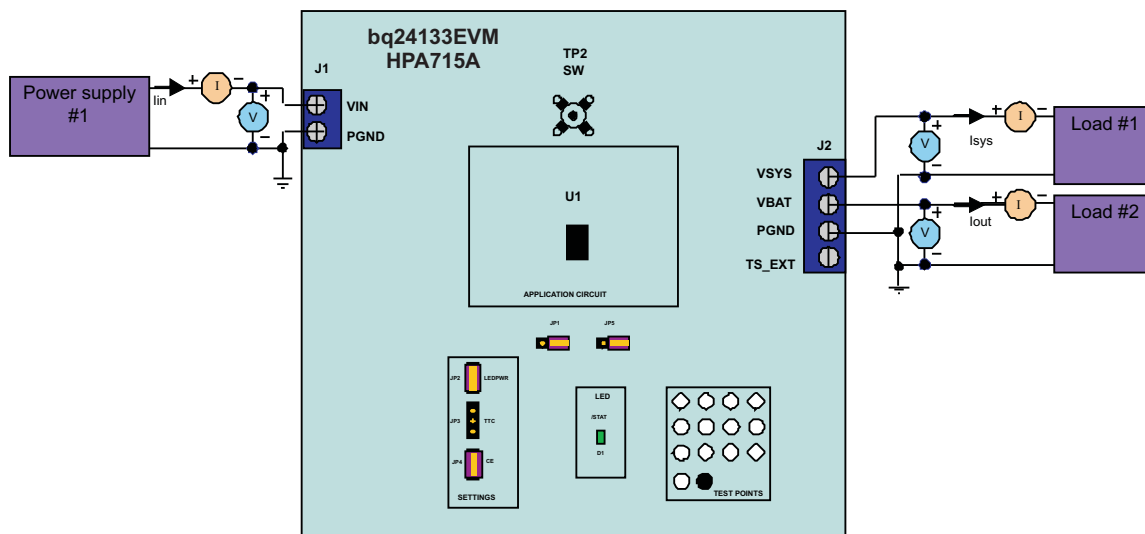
Power supply #1

Iin

+ I −

+ V −

J1

VIN

PGND

bq24133EVM
HPA715A

TP2
SW

U1

APPLICATION CIRCUIT

JP1

JP5

JP2 LEDPWR

JP3 TTC

JP4 CE

SETTINGS

LED

/STAT

D1

TEST POINTS

J2

VSYS

VBAT

PGND

TS_EXT

+ V −

Isys

+ I −

Load #1

+ V −

Iout

+ I −

Load #2